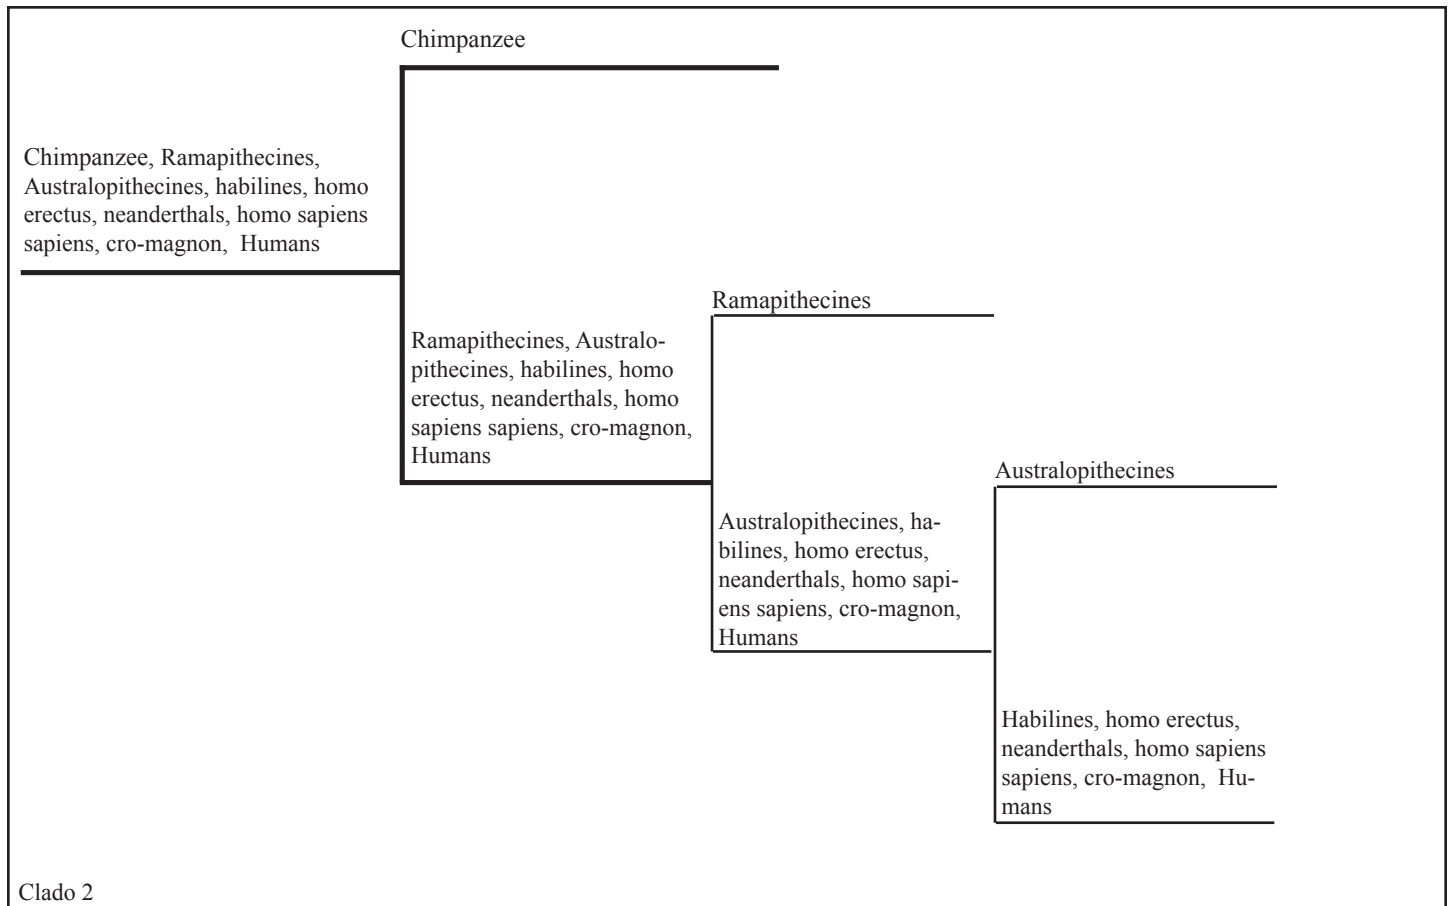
Chimpanzee

Chimpanzee, Ramapithecines, Australopithecines, habilines, homo erectus, neanderthals, homo sapiens sapiens, cro-magnon, Humans

Ramapithecines

Ramapithecines, Australopithecines, habilines, homo erectus, neanderthals, homo sapiens sapiens, cro-magnon, Humans

Australopithecines

Australopithecines, habilines, homo erectus, neanderthals, homo sapiens sapiens, cro-magnon, Humans

Habilines, homo erectus, neanderthals, homo sapiens sapiens, cro-magnon, Humans

Clado 2